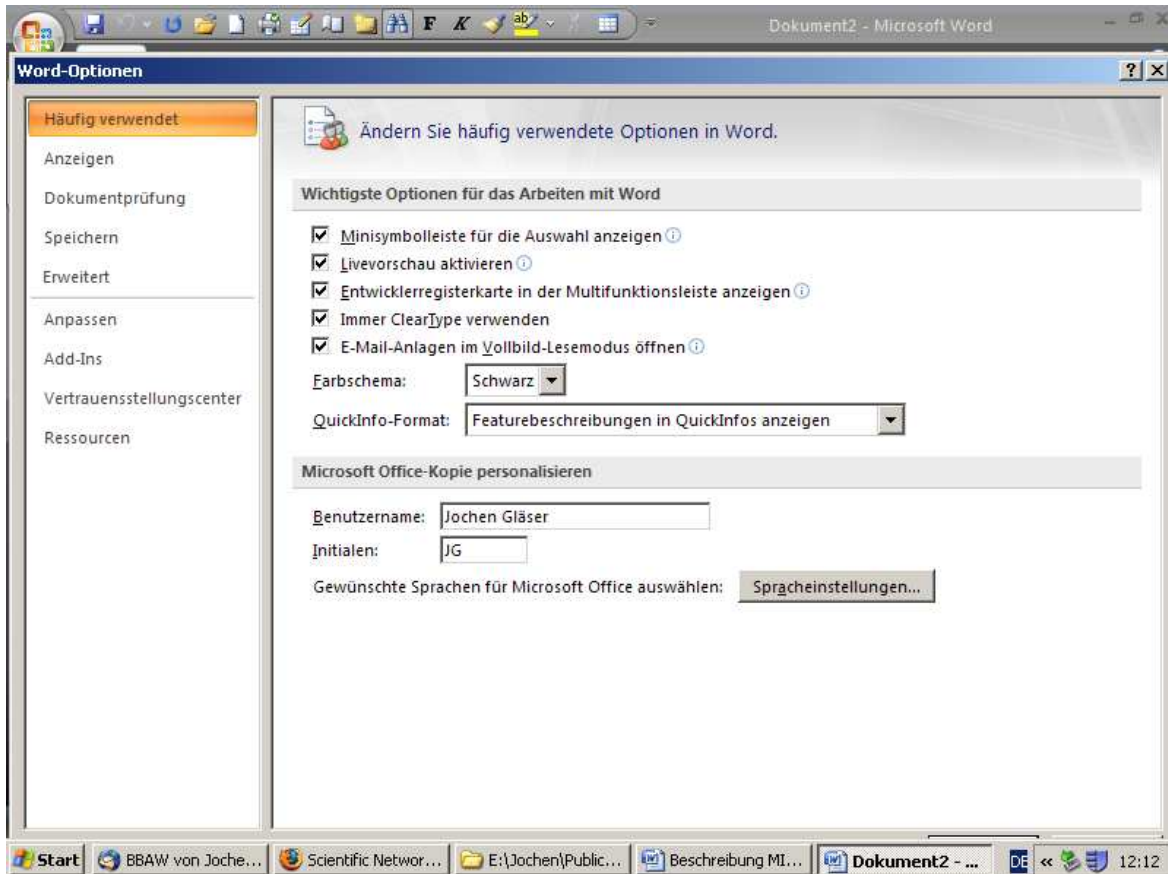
F K

Dokument2 - Microsoft Word

Word-Optionen

?

Häufig verwendet
Anzeigen
Dokumentprüfung
Speichern
Erweitert
Anpassen
Add-Ins
Vertrauensstellungscenter
Ressourcen

Ändern Sie häufig verwendete Optionen in Word.

Wichtigste Optionen für das Arbeiten mit Word

Minisymbolleiste für die Auswahl anzeigen
Livevorschau aktivieren
Entwicklerregisterkarte in der Multifunktionsleiste anzeigen
Immer ClearType verwenden
E-Mail-Anlagen im Vollbild-Lesemodus öffnen

Farbschema: Schwarz

QuickInfo-Format: Featurebeschreibungen in QuickInfos anzeigen

Microsoft Office-Kopie personalisieren

Benutzername: Jochen Gläser
Initialen: JG

Gewünschte Sprachen für Microsoft Office auswählen: Spracheinstellungen...

Start BBAW von Joche... Scientific Networ... E:\Jochen\Public... Beschreibung MI... Dokument2 - ... DE « 12:12